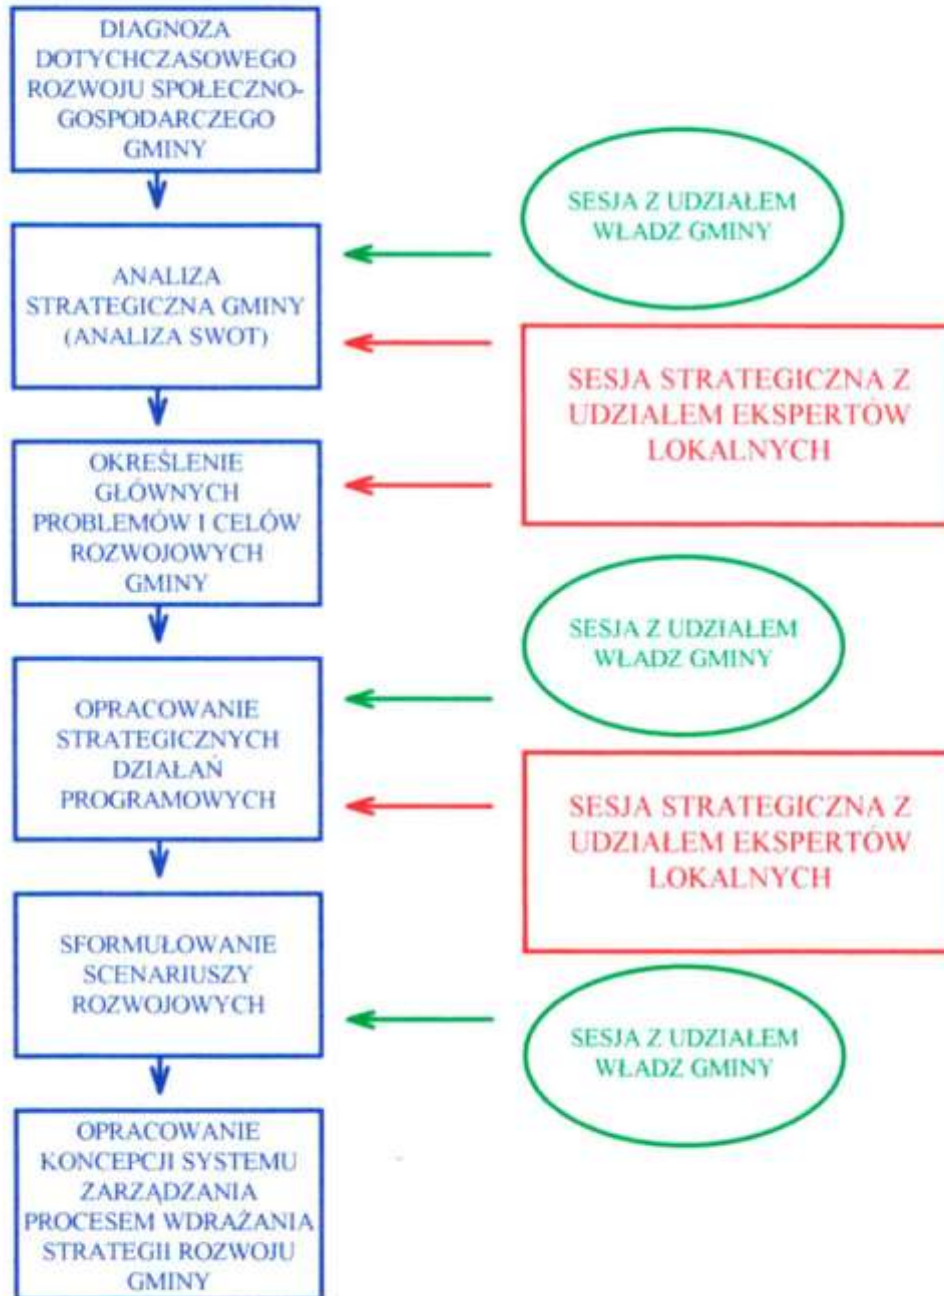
DIAGNOZA DOTYCHCZASOWEGO ROZWOJU SPOŁECZNO-GOSPODARCZEGO GMINY

SESJA Z UDZIAŁEM WŁADZ GMINY

ANALIZA STRATEGICZNA GMINY (ANALIZA SWOT)

SESJA STRATEGICZNA Z UDZIAŁEM EKSPERTÓW LOKALNYCH

OKREŚLENIE GŁÓWNYCH PROBLEMÓW I CELÓW ROZWOJOWYCH GMINY

SESJA Z UDZIAŁEM WŁADZ GMINY

OPRACOWANIE STRATEGICZNYCH DZIAŁAŃ PROGRAMOWYCH

SESJA STRATEGICZNA Z UDZIAŁEM EKSPERTÓW LOKALNYCH

SFORMUŁOWANIE SCENARIUSZY ROZWOJOWYCH

SESJA Z UDZIAŁEM WŁADZ GMINY

OPRACOWANIE KONCEPCJI SYSTEMU ZARZĄDZANIA PROCESEM WDRAŻANIA STRATEGII ROZWOJU GMINY